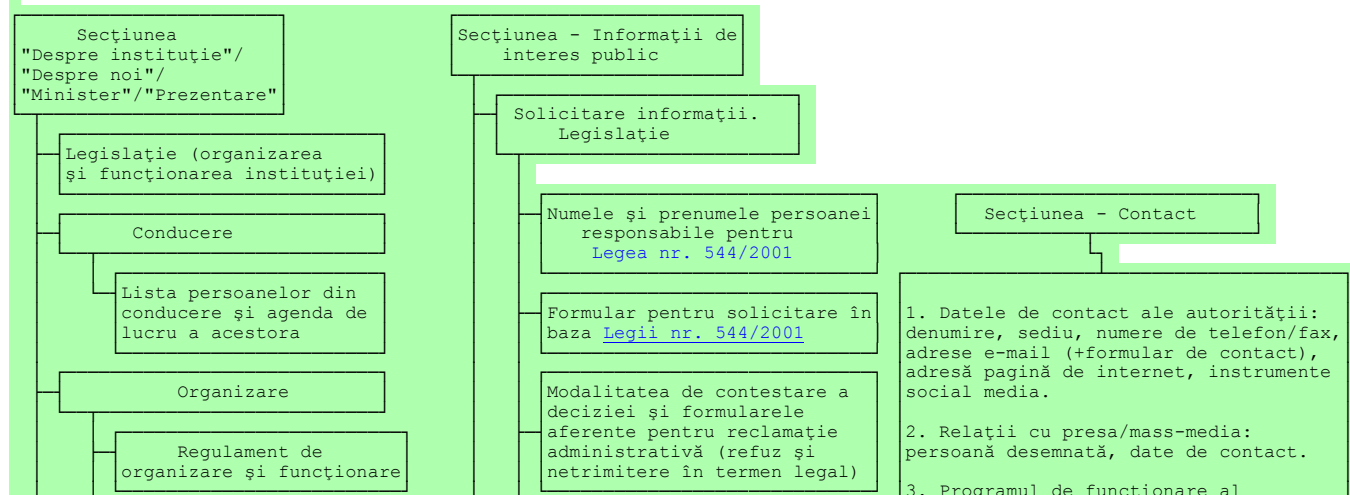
Secţiunea "Despre instituţie"/ "Despre noi"/ "Minister"/"Prezentare"

Legislaţie (organizarea şi funcţionarea instituţiei)

Conducere

Lista persoanelor din conducere şi agenda de lucru a acestora

Organizare

Regulament de organizare şi funcţionare

Secţiunea - Informaţii de interes public

Solicitare informaţii. Legislaţie

Numele şi prenumele persoanei responsabile pentru Legea nr. 544/2001

Formular pentru solicitare în baza Legii nr. 544/2001

Modalitatea de contestare a deciziei şi formularele aferente pentru reclamaţie administrativă (refuz şi netrimitere în termen legal)

Secţiunea - Contact

1. Datele de contact ale autorităţii: denumire, sediu, numere de telefon/fax, adrese e-mail (+formular de contact), adresă pagină de internet, instrumente social media.

2. Relaţii cu presa/mass-media: persoană desemnată, date de contact.

3. Programul de funcţionare al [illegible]